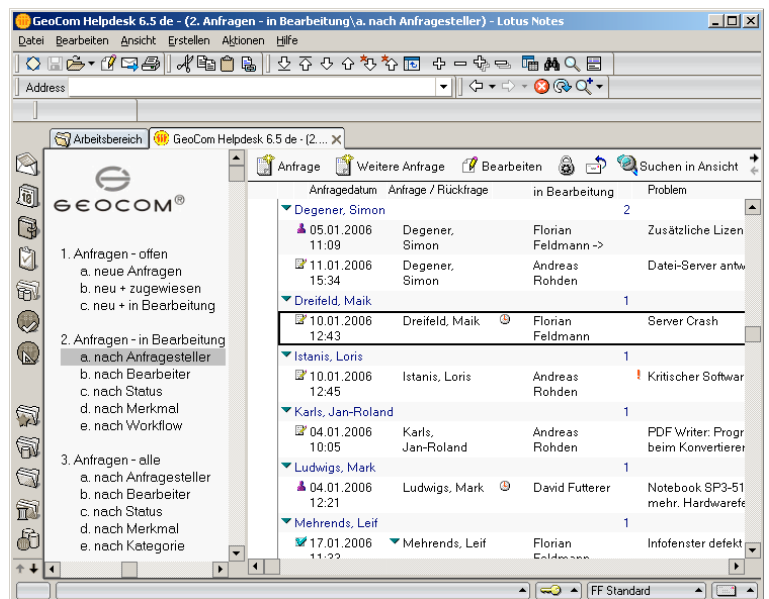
GeoCom Helpdesk 6.5 de - (2. Anfragen - in Bearbeitung\a. nach Anfragesteller) - Lotus Notes

Datei Bearbeiten Ansicht Erstellen Aktionen Hilfe

Address

Arbeitsbereich GeoCom Helpdesk 6.5 de - (2...

GEOCOM®

1. Anfragen - offen
a. neue Anfragen
b. neu + zugewiesen
c. neu + in Bearbeitung

2. Anfragen - in Bearbeitung
a. nach Anfragesteller
b. nach Bearbeiter
c. nach Status
d. nach Merkmal
e. nach Workflow

3. Anfragen - alle
a. nach Anfragesteller
b. nach Bearbeiter
c. nach Status
d. nach Merkmal
e. nach Kategorie

Anfrage Weitere Anfrage Bearbeiten Suchen in Ansicht

| Anfragedatum | Anfrage / Rückfrage | in Bearbeitung | Problem |
|---|---|---|---|
| Degener, Simon | | 2 | |
| 05.01.2006 11:09 | Degener, Simon | Florian Feldmann -> | Zusätzliche Lizen |
| 11.01.2006 15:34 | Degener, Simon | Andreas Rohden | Datei-Server antw |
| Dreifeld, Maik | | 1 | |
| 10.01.2006 12:43 | Dreifeld, Maik | Florian Feldmann | Server Crash |
| Istanis, Loris | | 1 | |
| 10.01.2006 12:45 | Istanis, Loris | Andreas Rohden | ! Kritischer Softwar |
| Karls, Jan-Roland | | 1 | |
| 04.01.2006 10:05 | Karls, Jan-Roland | Andreas Rohden | PDF Writer: Progr beim Konvertierer |
| Ludwigs, Mark | | 1 | |
| 04.01.2006 12:21 | Ludwigs, Mark | David Futterer | Notebook SP3-51 mehr. Hardwarefe |
| Mehrends, Leif | | 1 | |
| 17.01.2006 11:33 | Mehrends, Leif | Florian Feldmann | Infofenster defekt |

FF Standard